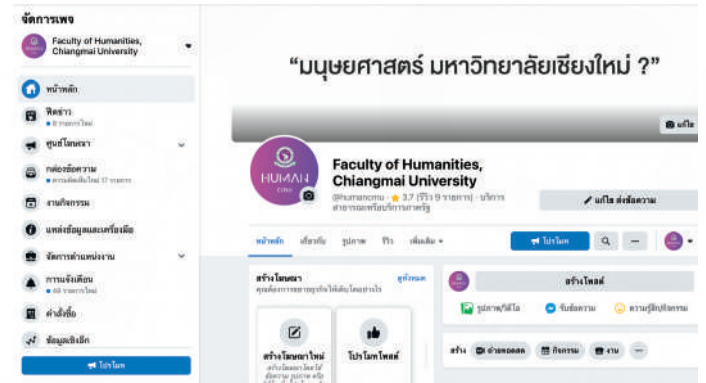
จัดการเพจ

Faculty of Humanities, Chiangmai University

หน้าหลัก

ฟีดข่าว
• 8 รายการใหม่

ศูนย์โฆษณา

กล่องข้อความ
• ความคิดเห็นใหม่ 17 รายการ

งานกิจกรรม

แหล่งข้อมูลและเครื่องมือ

จัดการตำแหน่งงาน

การแจ้งเตือน
• 48 รายการใหม่

คำสั่งซื้อ

ข้อมูลเชิงลึก

โปรโมท

“มนุษยศาสตร์ มหาวิทยาลัยเชียงใหม่ ?”

แก้ไข

HUMAN CMU

Faculty of Humanities, Chiangmai University

@humancmu · 3.7 (รีวิว 9 รายการ) · บริการศาสตราจารย์และวิทยาการครู

แก้ไข ส่งข้อความ

หน้าหลัก เกี่ยวกับ รูปภาพ รีวิว เพิ่มเติม

โปรโมท

สร้างโฆษณา ดูทั้งหมด

คุณต้องการสร้างผลลัพธ์ใดด้วยโฆษณาของคุณ

สร้างโพสต์

รูปภาพ/วิดีโอ รับข้อความ ความรู้สึก/กิจกรรม

สร้างโฆษณาใหม่

โปรโมทโพสต์

สร้าง ถ่ายทอดสด กิจกรรม งาน